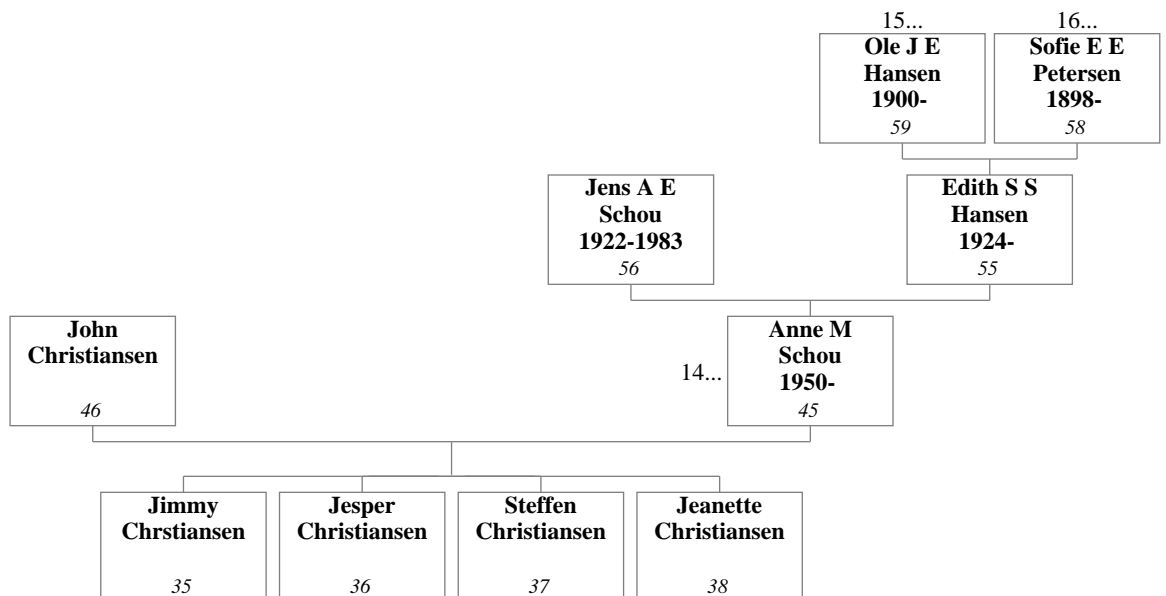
15...
**Ole J E Hansen 1900-**
*59*

16...
**Sofie E E Petersen 1898-**
*58*

**Jens A E Schou 1922-1983**
*56*

**Edith S S Hansen 1924-**
*55*

**John Christiansen**
*46*

14...
**Anne M Schou 1950-**
*45*

**Jimmy Chrstiansen**
*35*

**Jesper Christiansen**
*36*

**Steffen Christiansen**
*37*

**Jeanette Christiansen**
*38*